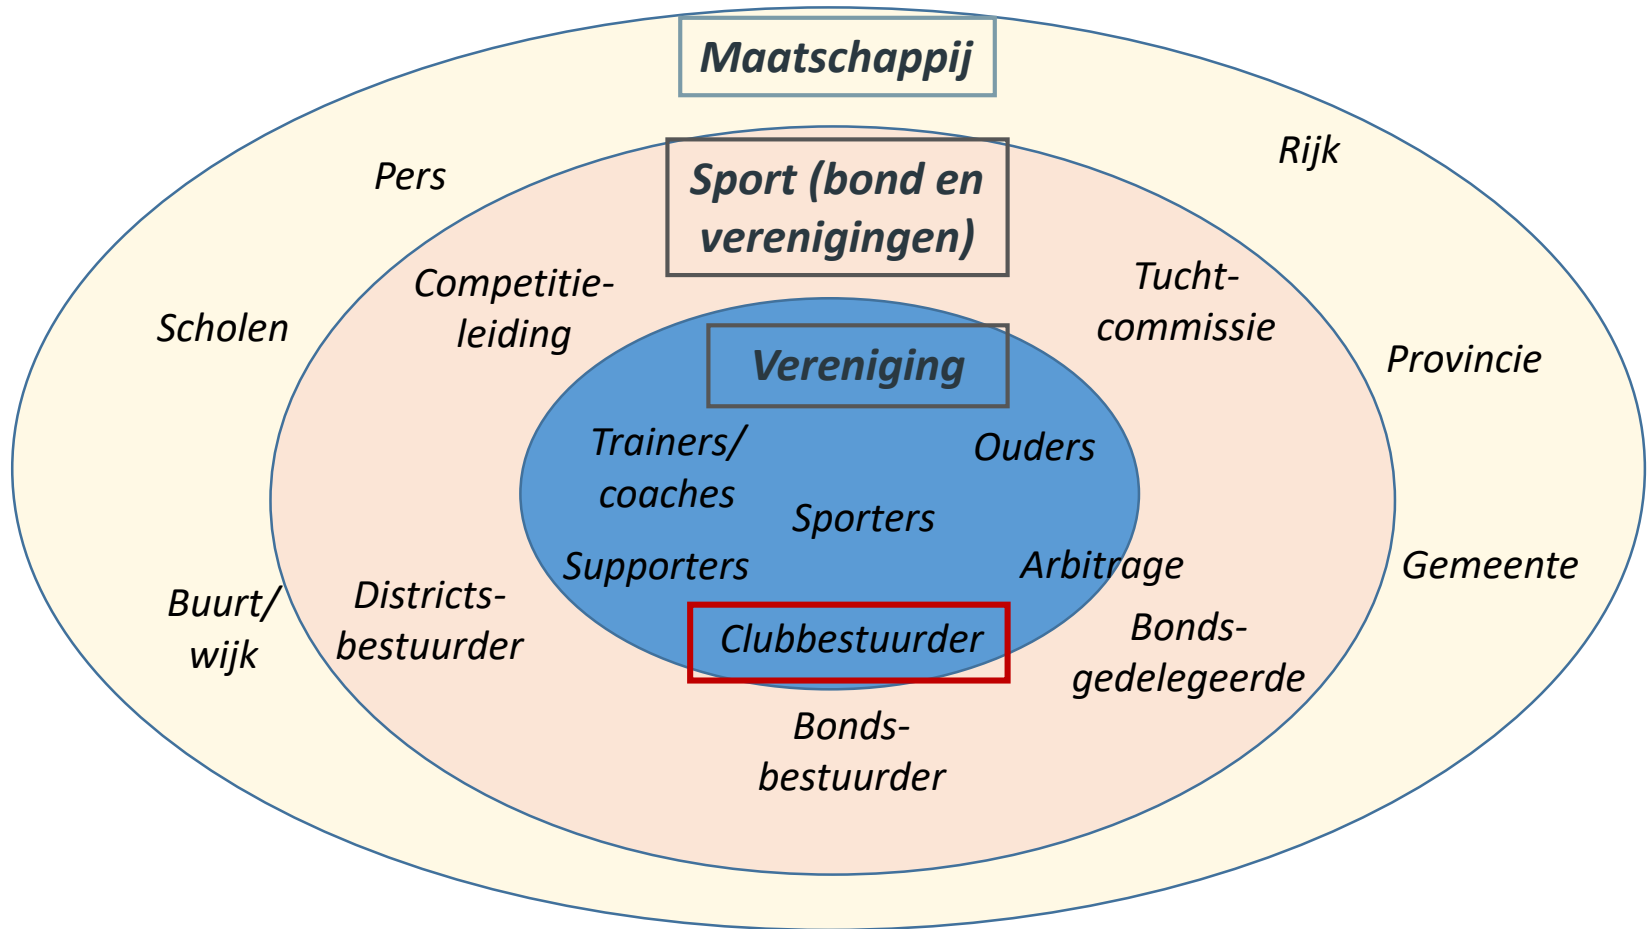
Maatschappij

Pers

Rijk

Sport (bond en verenigingen)

Competitie-leiding

Tucht-commissie

Scholen

Provincie

Vereniging

Trainers/ coaches

Ouders

Sporters

Supporters

Arbitrage

Gemeente

Buurt/ wijk

Districts-bestuurder

Clubbestuurder

Bonds-gedelegeerde

Bonds-bestuurder